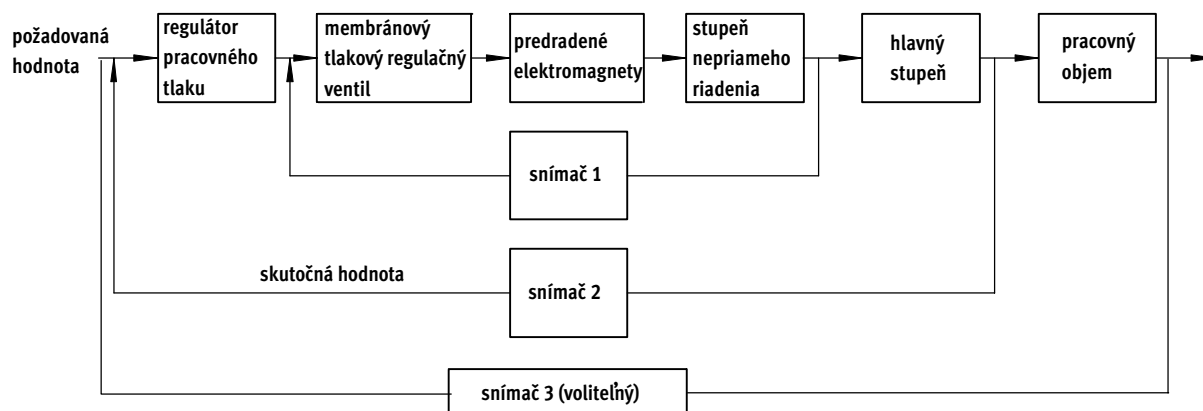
požadovaná hodnota

regulátor pracovného tlaku

membránový tlakový regulačný ventil

predradené elektromagnety

stupeň nepriameho riadenia

hlavný stupeň

pracovný objem

snímač 1

skutočná hodnota

snímač 2

snímač 3 (voliteľný)